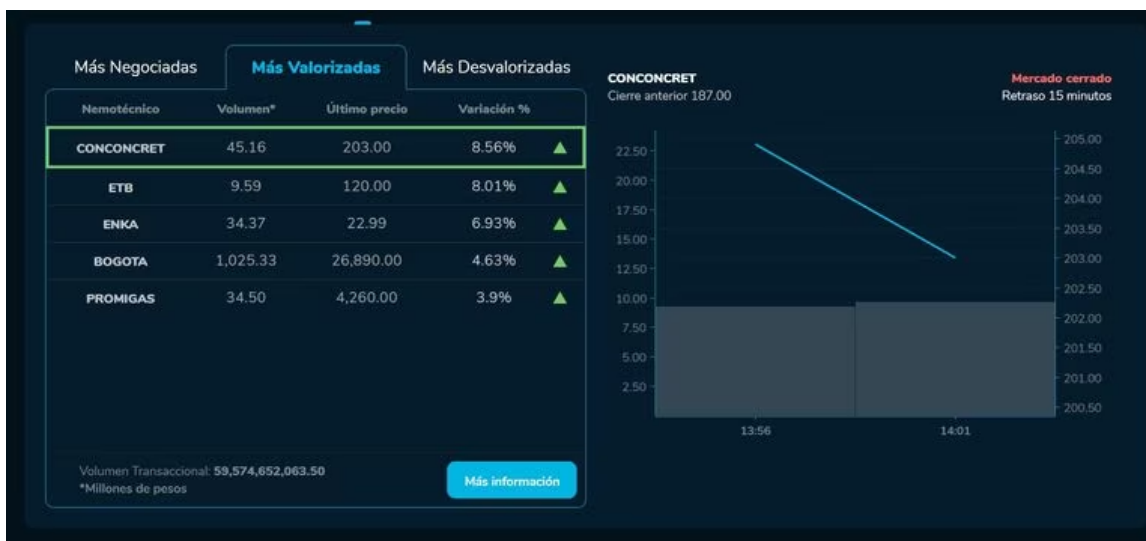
Más Negociadas | Más Valorizadas | Más Desvalorizadas

| Nemotécnico | Volumen* | Último precio | Variación % |
|---|---|---|---|
| CONCONCRET | 45.16 | 203.00 | 8.56% ▲ |
| ETB | 9.59 | 120.00 | 8.01% ▲ |
| ENKA | 34.37 | 22.99 | 6.93% ▲ |
| BOGOTA | 1,025.33 | 26,890.00 | 4.63% ▲ |
| PROMIGAS | 34.50 | 4,260.00 | 3.9% ▲ |

Volumen Transaccional: 59,574,652,063.50
*Millones de pesos

Más información

CONCONCRET
Cierre anterior 187.00

Mercado cerrado
Retraso 15 minutos

22.50
20.00
17.50
15.00
12.50
10.00
7.50
5.00
2.50

205.00
204.50
204.00
203.50
203.00
202.50
202.00
201.50
201.00
200.50

13:56
14:01